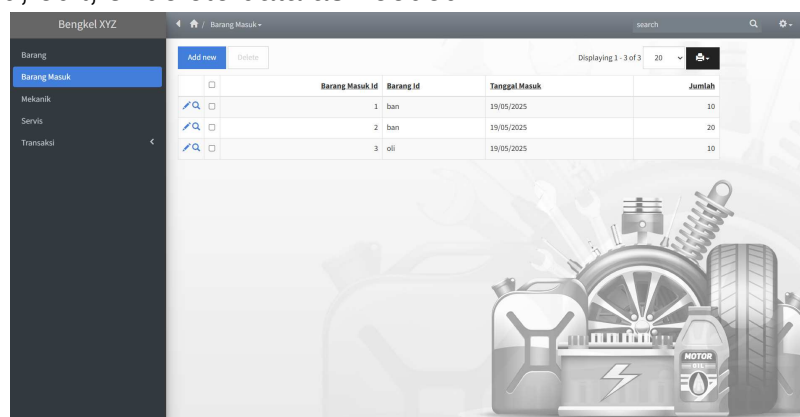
Bengkel XYZ

/ Barang Masuk

search

Barang
Barang Masuk
Mekanik
Servis
Transaksi

Add new Delete

Displaying 1 - 3 of 3 20

| | | Barang Masuk Id | Barang Id | Tanggal Masuk | Jumlah |
|---|---|---|---|---|---|
| | | 1 | ban | 19/05/2025 | 10 |
| | | 2 | ban | 19/05/2025 | 20 |
| | | 3 | oli | 19/05/2025 | 10 |

MOTOR OIL